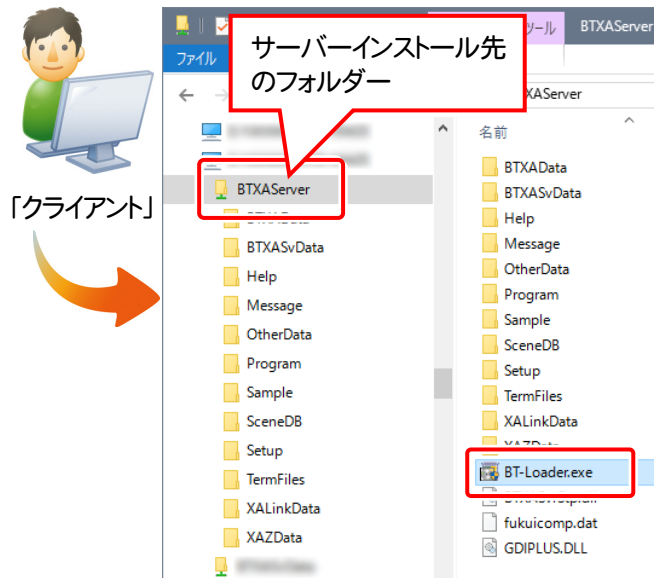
「クライアント」

ファイル

ツール

BTXAServer

サーバーインストール先のフォルダー

XAServer

名前

BTXAServer

BTXASvData

Help

Message

OtherData

Program

Sample

SceneDB

Setup

TermFiles

XALinkData

XAZData

BTXAData

BTXASvData

Help

Message

OtherData

Program

Sample

SceneDB

Setup

TermFiles

XALinkData

BT-Loader.exe

fukuicomp.dat

GDIPLUS.DLL